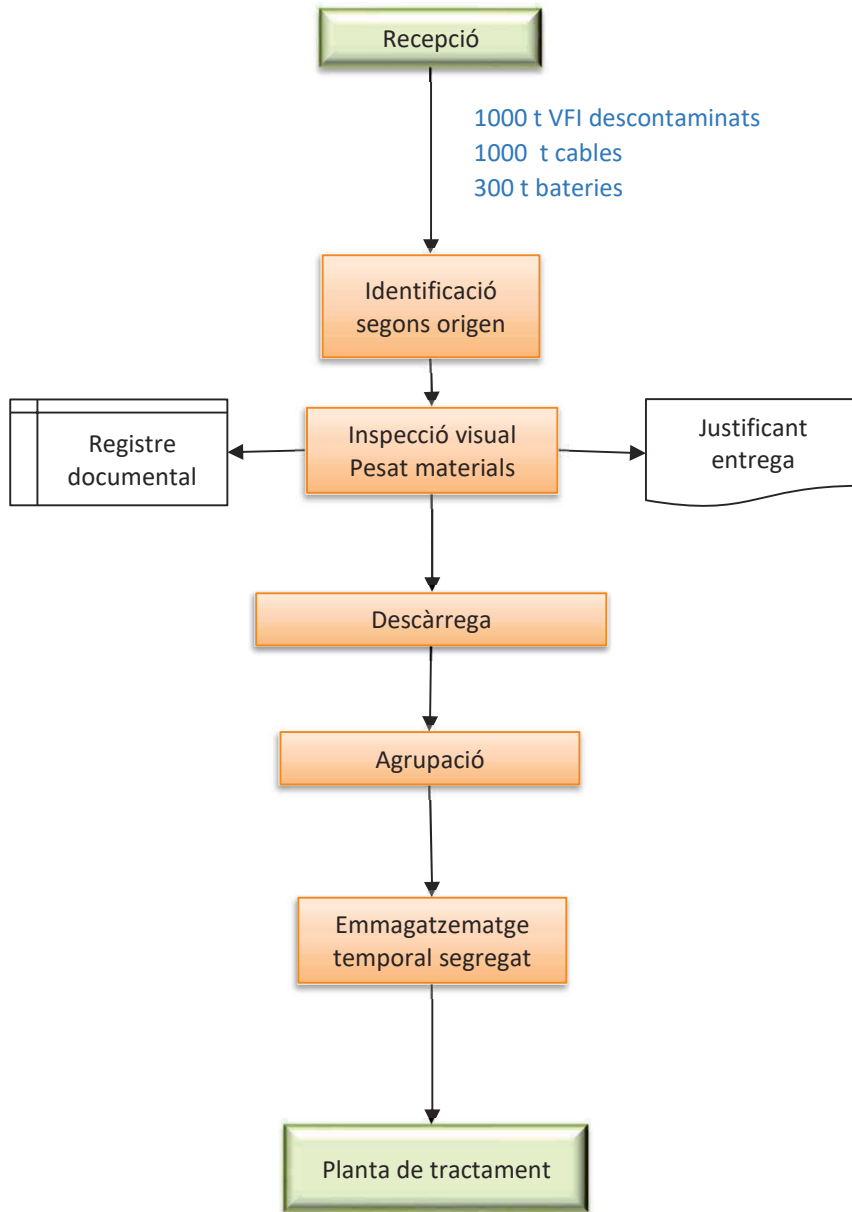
Recepció

1000 t VFI descontaminats
1000 t cables
300 t bateries

Identificació segons origen

Registre documental

Inspecció visual
Pesat materials

Justificant entrega

Descàrrega

Agrupació

Emmagatzematge temporal segregat

Planta de tractament